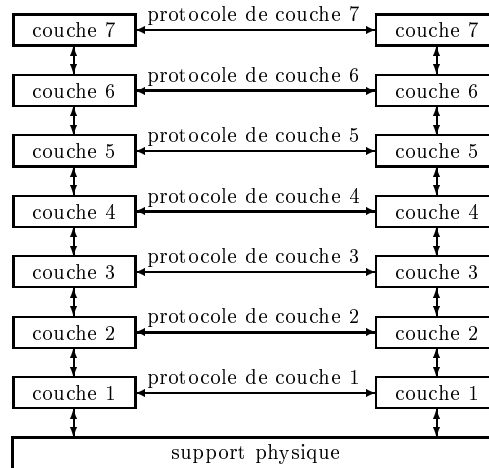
couche 7
protocole de couche 7
couche 7

couche 6
protocole de couche 6
couche 6

couche 5
protocole de couche 5
couche 5

couche 4
protocole de couche 4
couche 4

couche 3
protocole de couche 3
couche 3

couche 2
protocole de couche 2
couche 2

couche 1
protocole de couche 1
couche 1

support physique